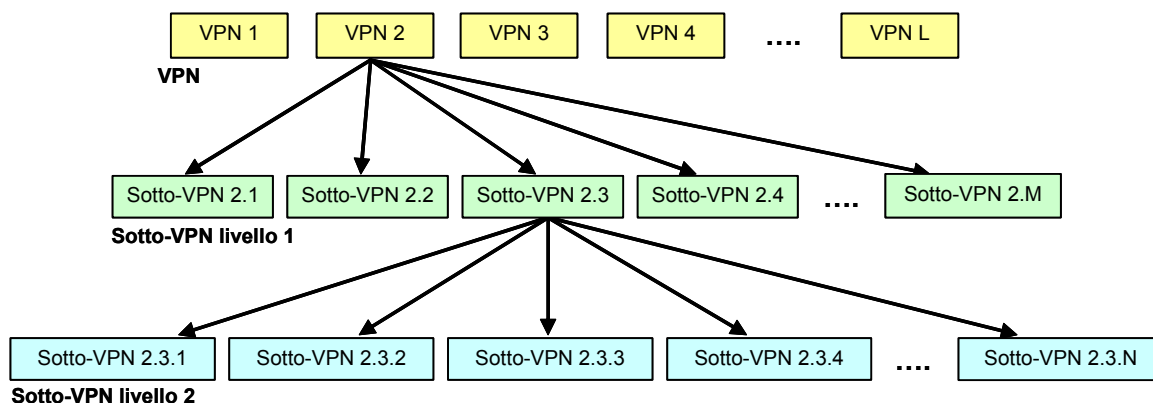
VPN 1 VPN 2 VPN 3 VPN 4 .... VPN L

VPN

Sotto-VPN 2.1 Sotto-VPN 2.2 Sotto-VPN 2.3 Sotto-VPN 2.4 .... Sotto-VPN 2.M

Sotto-VPN livello 1

Sotto-VPN 2.3.1 Sotto-VPN 2.3.2 Sotto-VPN 2.3.3 Sotto-VPN 2.3.4 .... Sotto-VPN 2.3.N

Sotto-VPN livello 2